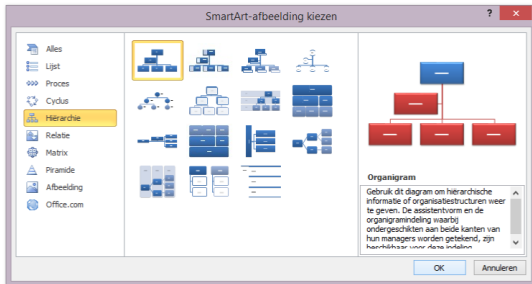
SmartArt-afbeelding kiezen

?

Alles
Lijst
Proces
Cyclus
Hiërarchie
Relatie
Matrix
Piramide
Afbeelding
Office.com

Organigram

Gebruik dit diagram om hiërarchische informatie of organisatiestructuren weer te geven. De assistentvorm en de organigramindeling waarbij ondergeschikten aan beide kanten van hun managers worden getekend, zijn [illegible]

OK
Annuleren